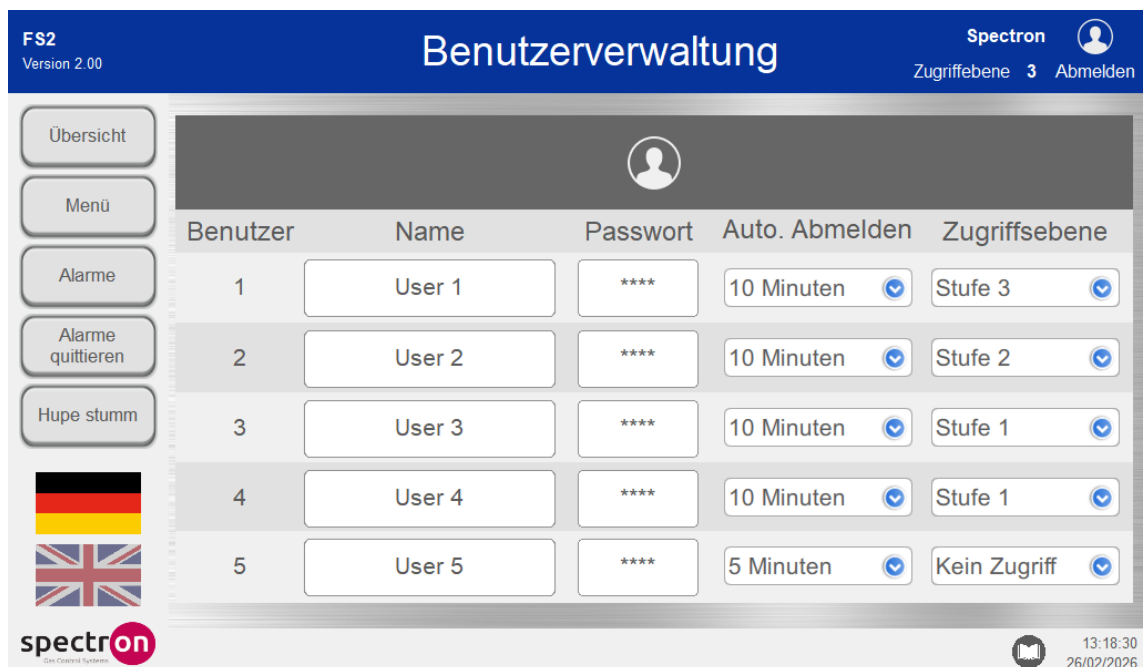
FS2
Version 2.00

Benutzerverwaltung

Spectron
Zugriffebene 3 Abmelden

Übersicht
Menü
Alarme
Alarme quittieren
Hupe stumm

| Benutzer | Name | Passwort | Auto. Abmelden | Zugriffsebene |
|---|---|---|---|---|
| 1 | User 1 | **** | 10 Minuten | Stufe 3 |
| 2 | User 2 | **** | 10 Minuten | Stufe 2 |
| 3 | User 3 | **** | 10 Minuten | Stufe 1 |
| 4 | User 4 | **** | 10 Minuten | Stufe 1 |
| 5 | User 5 | **** | 5 Minuten | Kein Zugriff |

spectron
Gas Control Systems

13:18:30
26/02/2026